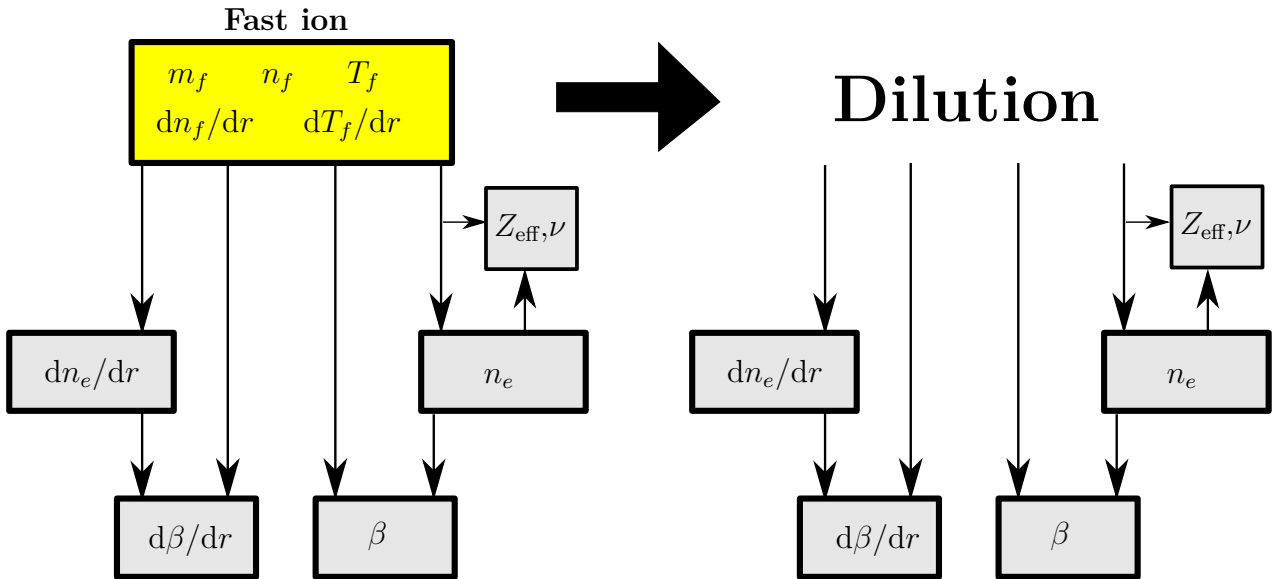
Fast ion

$m_f$ $n_f$ $T_f$

$\mathrm{d}n_f/\mathrm{d}r$ $\mathrm{d}T_f/\mathrm{d}r$

$Z_{\mathrm{eff}},\nu$

$\mathrm{d}n_e/\mathrm{d}r$

$n_e$

$\mathrm{d}\beta/\mathrm{d}r$

$\beta$

Dilution

$Z_{\mathrm{eff}},\nu$

$\mathrm{d}n_e/\mathrm{d}r$

$n_e$

$\mathrm{d}\beta/\mathrm{d}r$

$\beta$